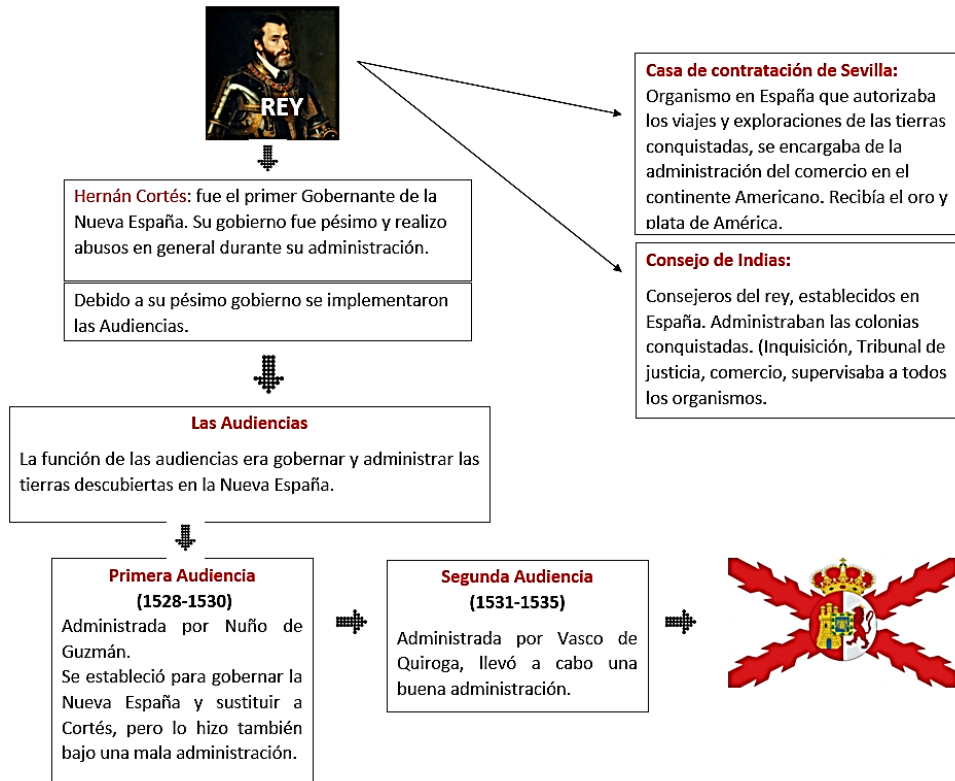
REY

Hernán Cortés: fue el primer Gobernante de la Nueva España. Su gobierno fue pésimo y realizo abusos en general durante su administración.

Debido a su pésimo gobierno se implementaron las Audiencias.

Casa de contratación de Sevilla:
Organismo en España que autorizaba los viajes y exploraciones de las tierras conquistadas, se encargaba de la administración del comercio en el continente Americano. Recibía el oro y plata de América.

Consejo de Indias:
Consejeros del rey, establecidos en España. Administraban las colonias conquistadas. (Inquisición, Tribunal de justicia, comercio, supervisaba a todos los organismos.

Las Audiencias
La función de las audiencias era gobernar y administrar las tierras descubiertas en la Nueva España.

Primera Audiencia
(1528-1530)
Administrada por Nuño de Guzmán.
Se estableció para gobernar la Nueva España y sustituir a Cortés, pero lo hizo también bajo una mala administración.

Segunda Audiencia
(1531-1535)
Administrada por Vasco de Quiroga, llevó a cabo una buena administración.